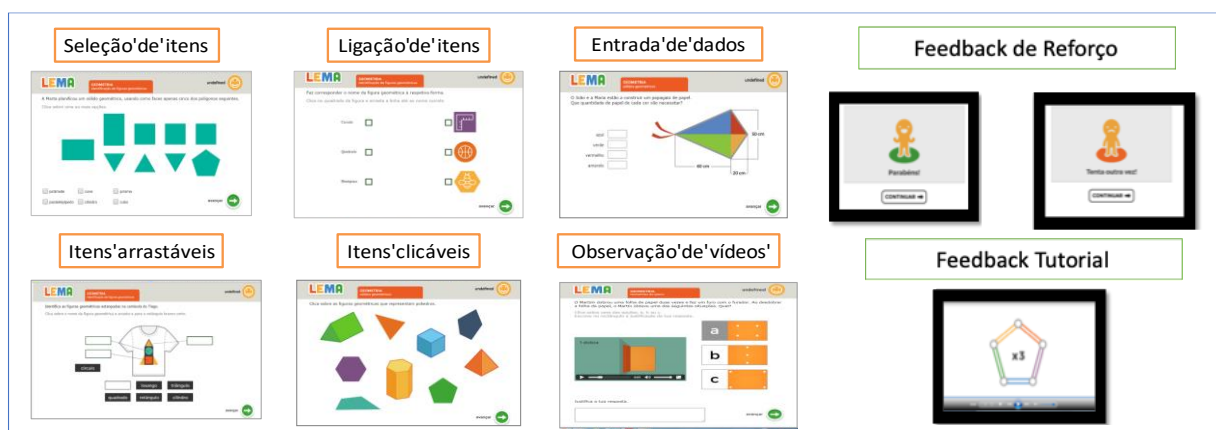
Seleção'de'itens

LEMA GEOMETRIA

A Marta planificou um sólido geométrico, usando como faces apenas cinco dos polígonos seguintes.

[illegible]

avançar

Ligação'de'itens

LEMA GEOMETRIA

Faz corresponder o nome da figura geométrica à respetiva forma.

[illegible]

Círculo

Quadrado

Triângulo

avançar

Entrada'de'dados

LEMA GEOMETRIA

O João e a Maria estão a construir um papagaio de papel. Que quantidade de papel de cada cor vão necessitar?

azul

verde

vermelho

amarelo

30 cm

60 cm

20 cm

avançar

Feedback de Reforço

Parabéns!

CONTINUAR

Tenta outra vez!

CONTINUAR

Itens'arrastáveis

LEMA GEOMETRIA

Identifica as figuras geométricas arrastando-as para o contorno do Tiago.

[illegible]

círculo

losango

triângulo

quadrado

retângulo

cilindro

avançar

Itens'clicáveis

LEMA GEOMETRIA

Clica sobre as figuras geométricas que representam poliedros.

avançar

Observação'de'vídeos'

LEMA GEOMETRIA

A Martim dobrou uma folha de papel duas vezes e fez um furo com o furador. Ao desdobrar a folha de papel, o Martim obteve uma das seguintes situações. Qual?

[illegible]

a

b

c

Justifica a tua resposta.

avançar

Feedback Tutorial

x3